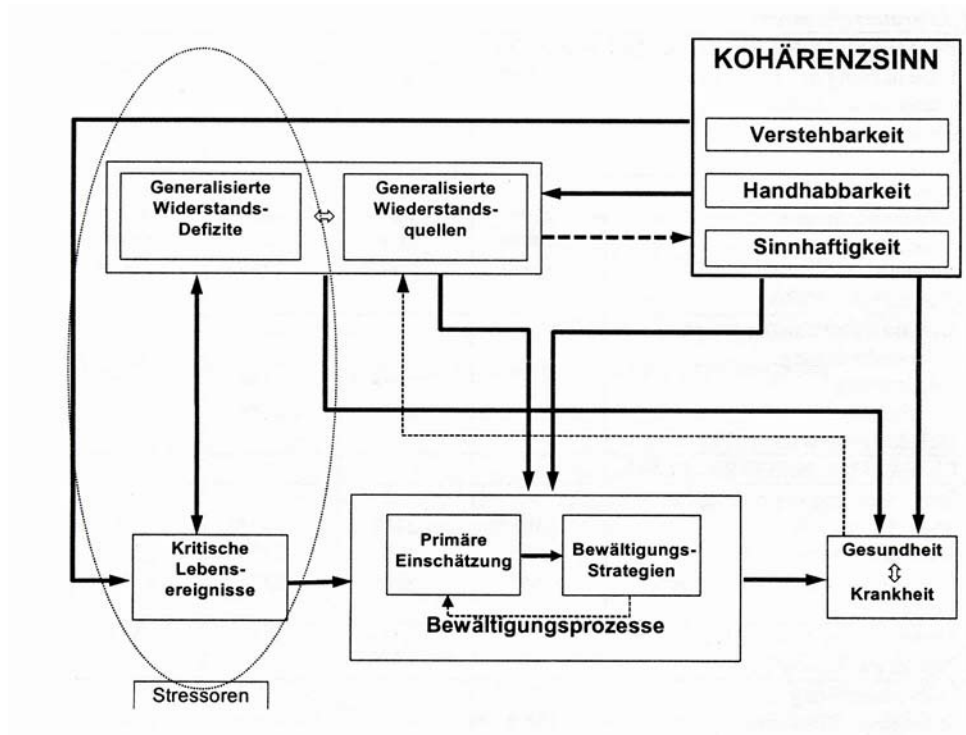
KOHÄRENZSINN

Verstehbarkeit

Handhabbarkeit

Sinnhaftigkeit

Generalisierte Widerstands-Defizite

Generalisierte Wiederstandsquellen

Kritische Lebensereignisse

Primäre Einschätzung

Bewältigungs-Strategien

Bewältigungsprozesse

Gesundheit
⇕
Krankheit

Stressoren